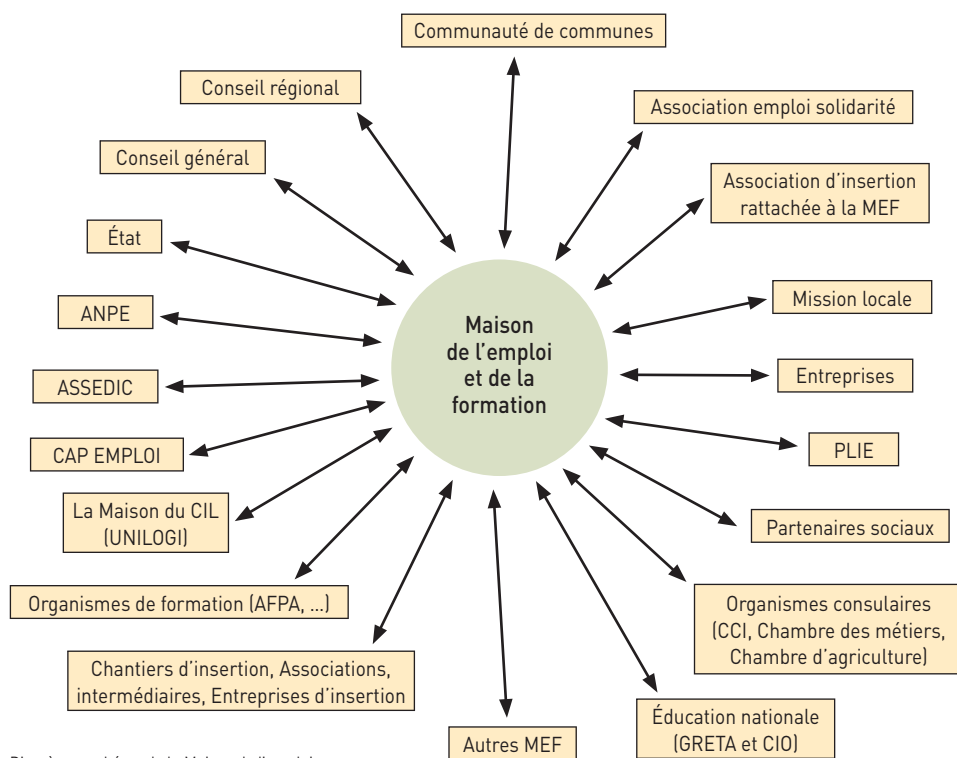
Communauté de communes

Conseil régional

Association emploi solidarité

Conseil général

Association d'insertion rattachée à la MEF

État

Mission locale

ANPE

Maison de l'emploi et de la formation

ASSEDIC

Entreprises

CAP EMPLOI

PLIE

La Maison du CIL (UNILOGI)

Partenaires sociaux

Organismes de formation (AFPA, ...)

Organismes consulaires (CCI, Chambre des métiers, Chambre d'agriculture)

Chantiers d'insertion, Associations, intermédiaires, Entreprises d'insertion

Éducation nationale (GRETA et CIO)

Autres MEF

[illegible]